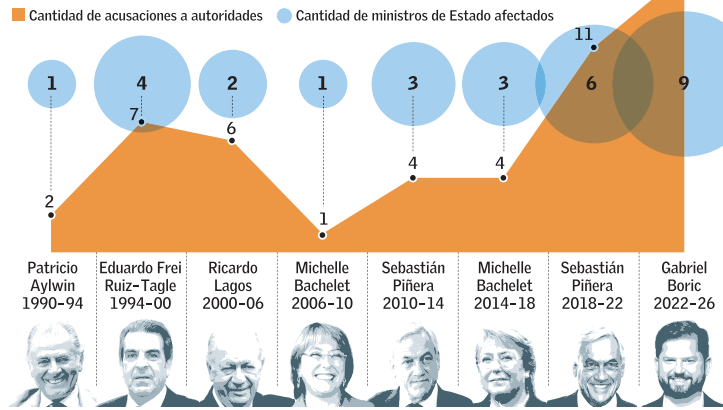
Cantidad de acusaciones a autoridades
Cantidad de ministros de Estado afectados

1
4
2
1
3
3
6
9

2
7
6
1
4
4
11

Patricio Aylwin 1990-94
Eduardo Frei Ruiz-Tagle 1994-00
Ricardo Lagos 2000-06
Michelle Bachelet 2006-10
Sebastián Piñera 2010-14
Michelle Bachelet 2014-18
Sebastián Piñera 2018-22
Gabriel Boric 2022-26